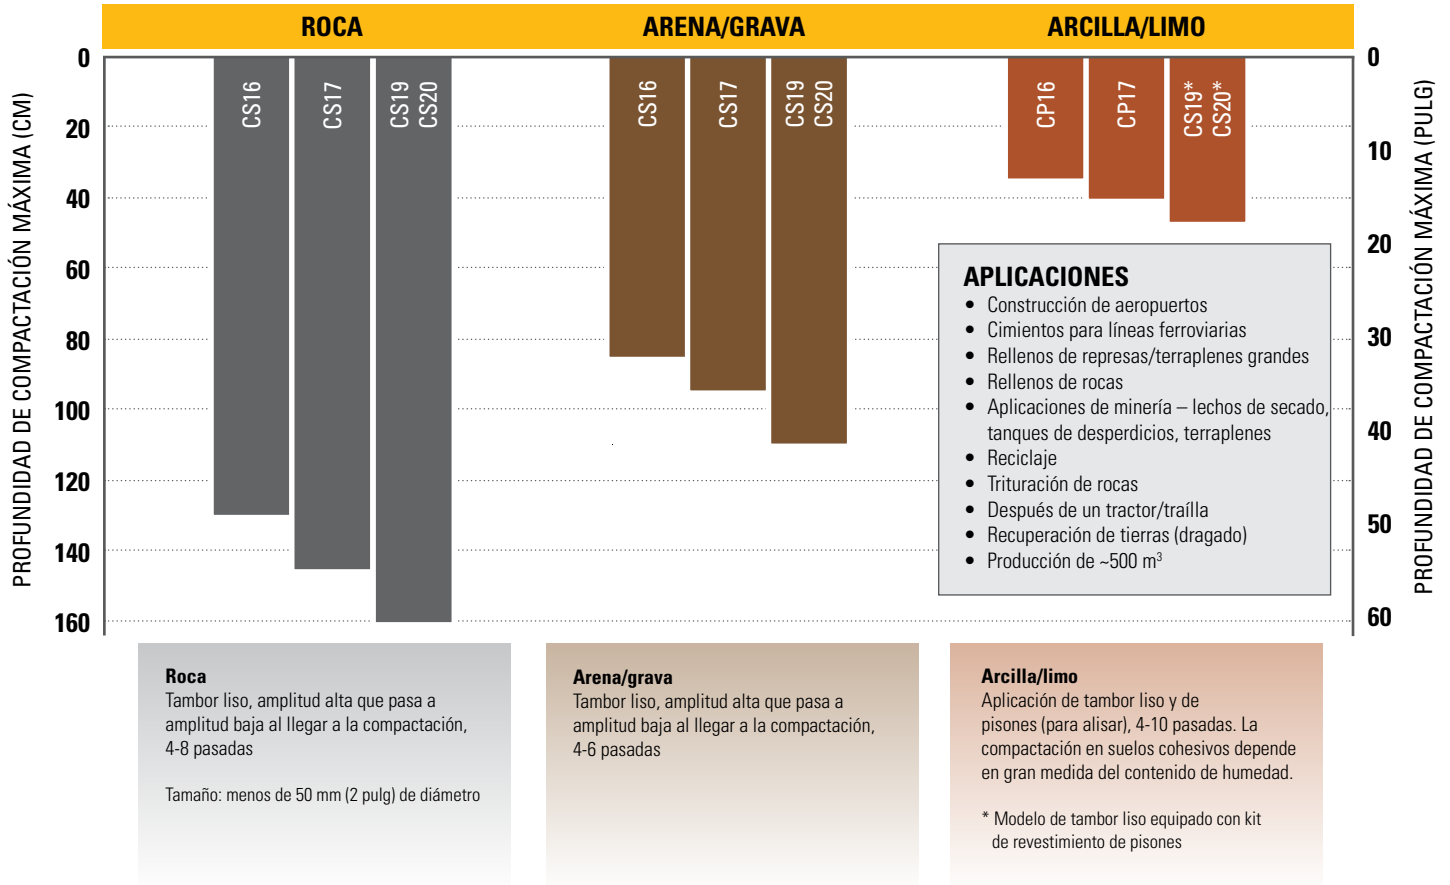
ROCA

ARENA/GRAVA

ARCILLA/LIMO

PROFUNDIDAD DE COMPACTACIÓN MÁXIMA (CM)

0
20
40
60
80
100
120
140
160

CS16
CS17
CS19 CS20

CS16
CS17
CS19 CS20

CP16
CP17
CS19* CS20*

PROFUNDIDAD DE COMPACTACIÓN MÁXIMA (PULG)

0
10
20
30
40
50
60

APLICACIONES
• Construcción de aeropuertos
• Cimientos para líneas ferroviarias
• Rellenos de represas/terraplenes grandes
• Rellenos de rocas
• Aplicaciones de minería – lechos de secado, tanques de desperdicios, terraplenes
• Reciclaje
• Trituración de rocas
• Después de un tractor/traílla
• Recuperación de tierras (dragado)
• Producción de ~500 $m^3$

Roca
Tambor liso, amplitud alta que pasa a amplitud baja al llegar a la compactación, 4-8 pasadas

Tamaño: menos de 50 mm (2 pulg) de diámetro

Arena/grava
Tambor liso, amplitud alta que pasa a amplitud baja al llegar a la compactación, 4-6 pasadas

Arcilla/limo
Aplicación de tambor liso y de pisones (para alisar), 4-10 pasadas. La compactación en suelos cohesivos depende en gran medida del contenido de humedad.

* Modelo de tambor liso equipado con kit de revestimiento de pisones